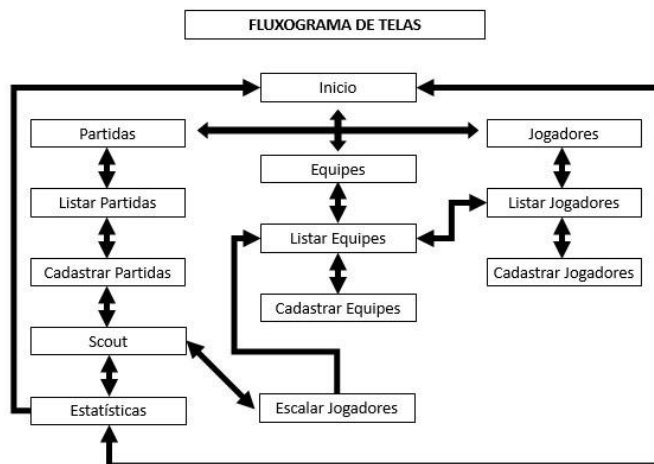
FLUXOGRAMA DE TELAS

Inicio

Partidas

Equipes

Jogadores

Listar Partidas

Listar Jogadores

Listar Equipes

Cadastrar Partidas

Cadastrar Jogadores

Cadastrar Equipes

Scout

Estatísticas

Escalar Jogadores